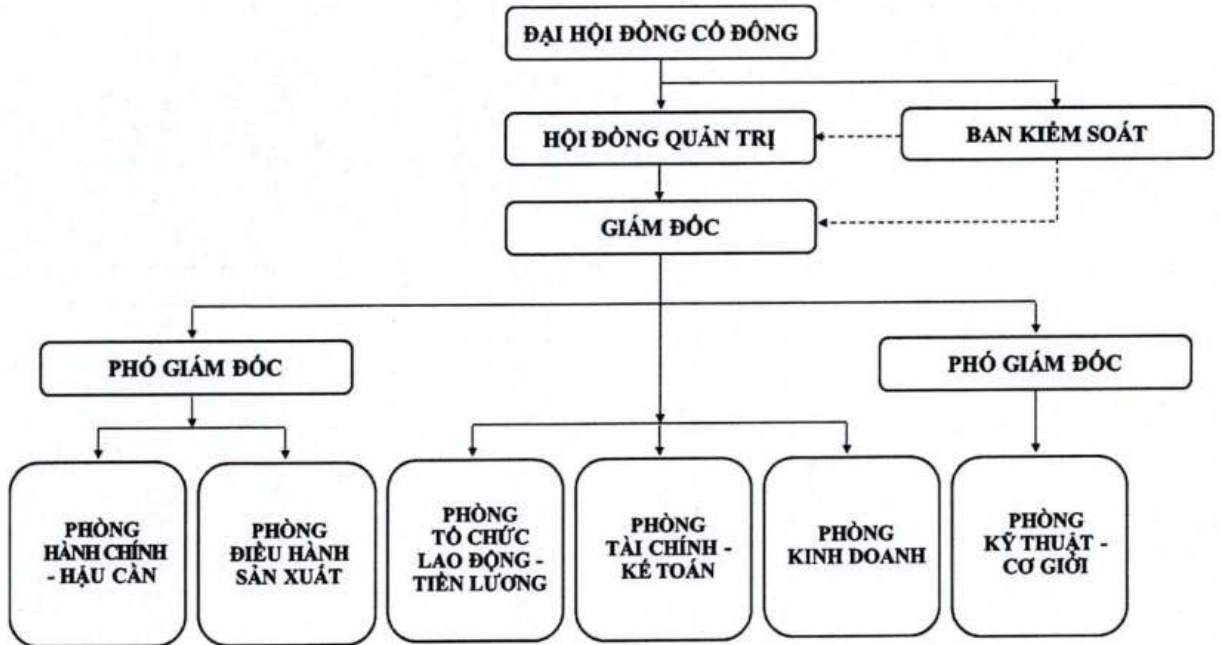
ĐẠI HỘI ĐỒNG CỔ ĐÔNG

HỘI ĐỒNG QUẢN TRỊ

BAN KIỂM SOÁT

GIÁM ĐỐC

PHÓ GIÁM ĐỐC

PHÓ GIÁM ĐỐC

PHÒNG HÀNH CHÍNH - HẬU CẦN

PHÒNG ĐIỀU HÀNH SẢN XUẤT

PHÒNG TỔ CHỨC LAO ĐỘNG - TIỀN LƯƠNG

PHÒNG TÀI CHÍNH - KẾ TOÁN

PHÒNG KINH DOANH

PHÒNG KỸ THUẬT - CƠ GIỚI